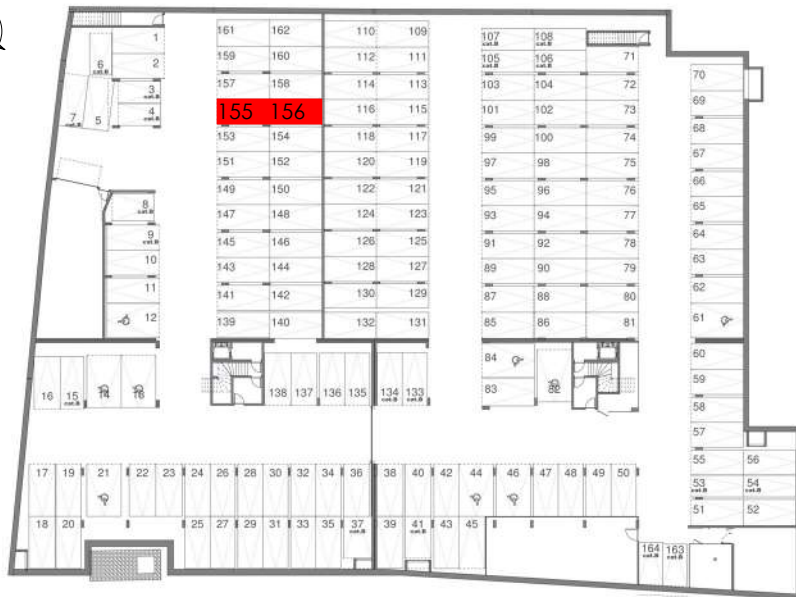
161 162 110 109 107 cat.B 108 cat.B
1
6 cat.B
2
159 160 112 111 105 cat.B 106 cat.B 71
70
157 158 114 113 103 104 72
3 cat.B
4 cat.B
69
155 156 116 115 101 102 73
7 5
68
153 154 118 117 99 100 74
67
151 152 120 119 97 98 75
66
149 150 122 121 95 96 76
8 cat.B
65
147 148 124 123 93 94 77
9 cat.B
64
145 146 126 125 91 92 78
10
63
143 144 128 127 89 90 79
11
62
141 142 130 129 87 88 80
12
61
139 140 132 131 85 86 81
60
84
16 15 cat.B 14 13
59
138 137 136 135 134 cat.B 133 cat.B 83 82
58
57
55 56
17 19 21 22 23 24 26 28 30 32 34 36 38 40 42 44 46 47 48 49 50
53 cat.B 54 cat.B
51 52
18 20 25 27 29 31 33 35 37 cat.B 39 41 cat.B 43 45
164 cat.B 163 cat.B